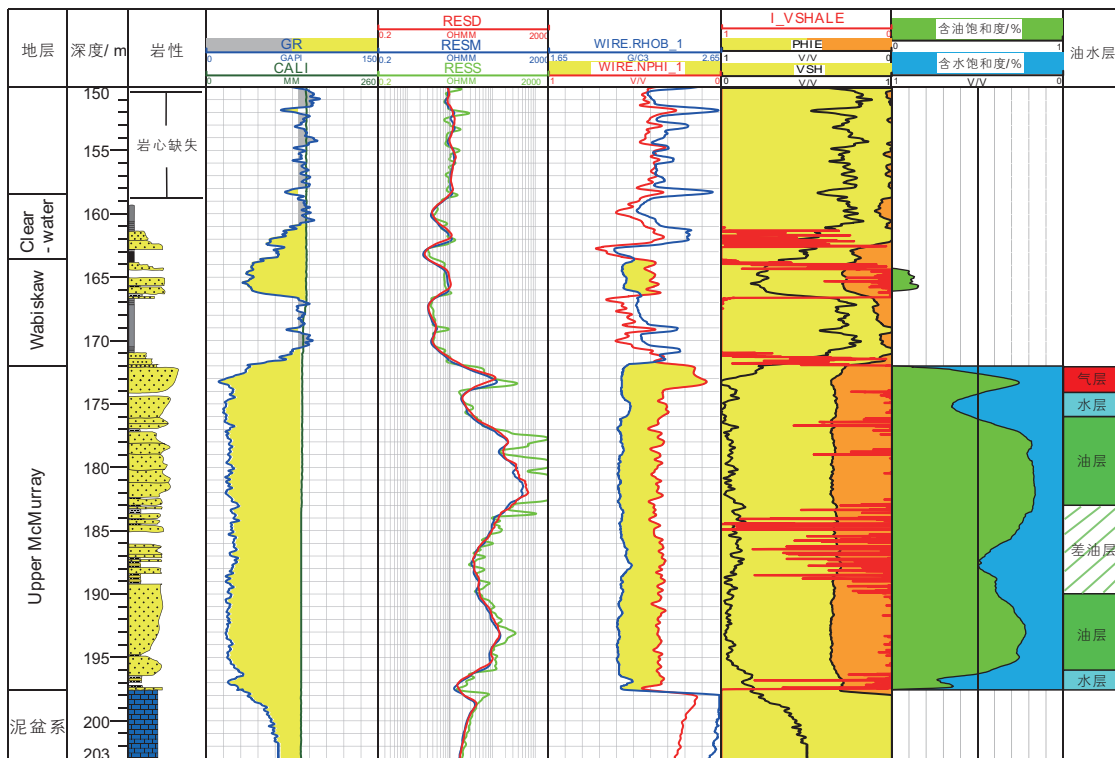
地层 深度/ m 岩性

GR
0 GAPI 150
CALI
0 MM 260

RESD
0.2 OHMM 2000
RESM
0.2 OHMM 2000
RESS
0.2 OHMM 2000

WIRE.RHOB_1
1.65 G/C3 2.65
WIRE.NPHI_1
1 V/V 0

I_VSHALE
1 0
PHIE
1 V/V 0
VSH
0 V/V 1

含油饱和度/%
0 1
含水饱和度/%
1 V/V

油水层

150
155
160
165
170
175
180
185
190
195
200
203

岩心缺失

Clear - water
Wabiskaw
Upper McMurray
泥盆系

气层
水层
油层
差油层
油层
水层